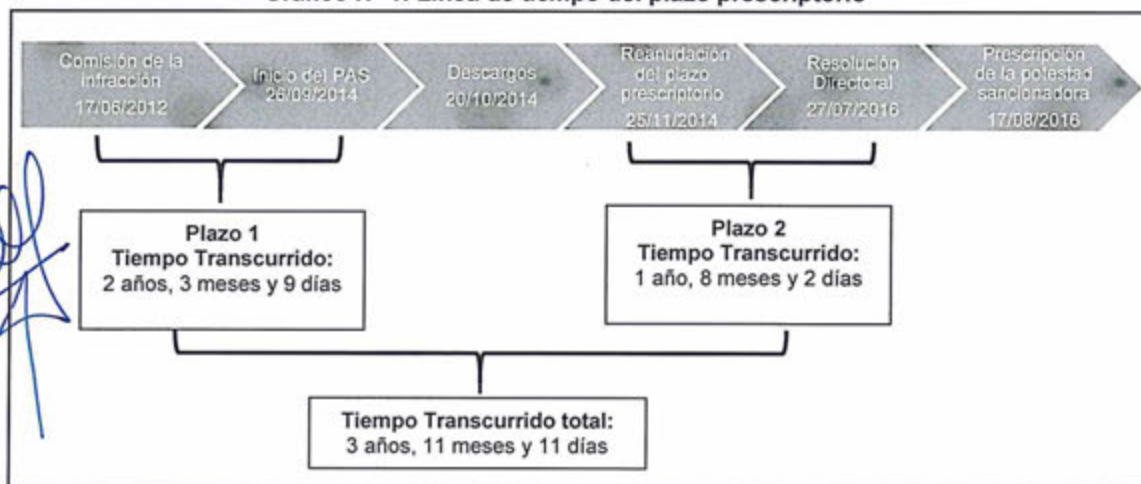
Gráfico N° 1: Línea de tiempo del plazo prescriptorio

Comisión de la infracción 17/06/2012

Inicio del PAS 26/09/2014

Descargos 20/10/2014

Reanudación del plazo prescriptorio 25/11/2014

Resolución Directoral 27/07/2016

Prescripción de la potestad sancionadora 17/08/2016

Plazo 1
Tiempo Transcurrido:
2 años, 3 meses y 9 días

Plazo 2
Tiempo Transcurrido:
1 año, 8 meses y 2 días

Tiempo Transcurrido total:
3 años, 11 meses y 11 días